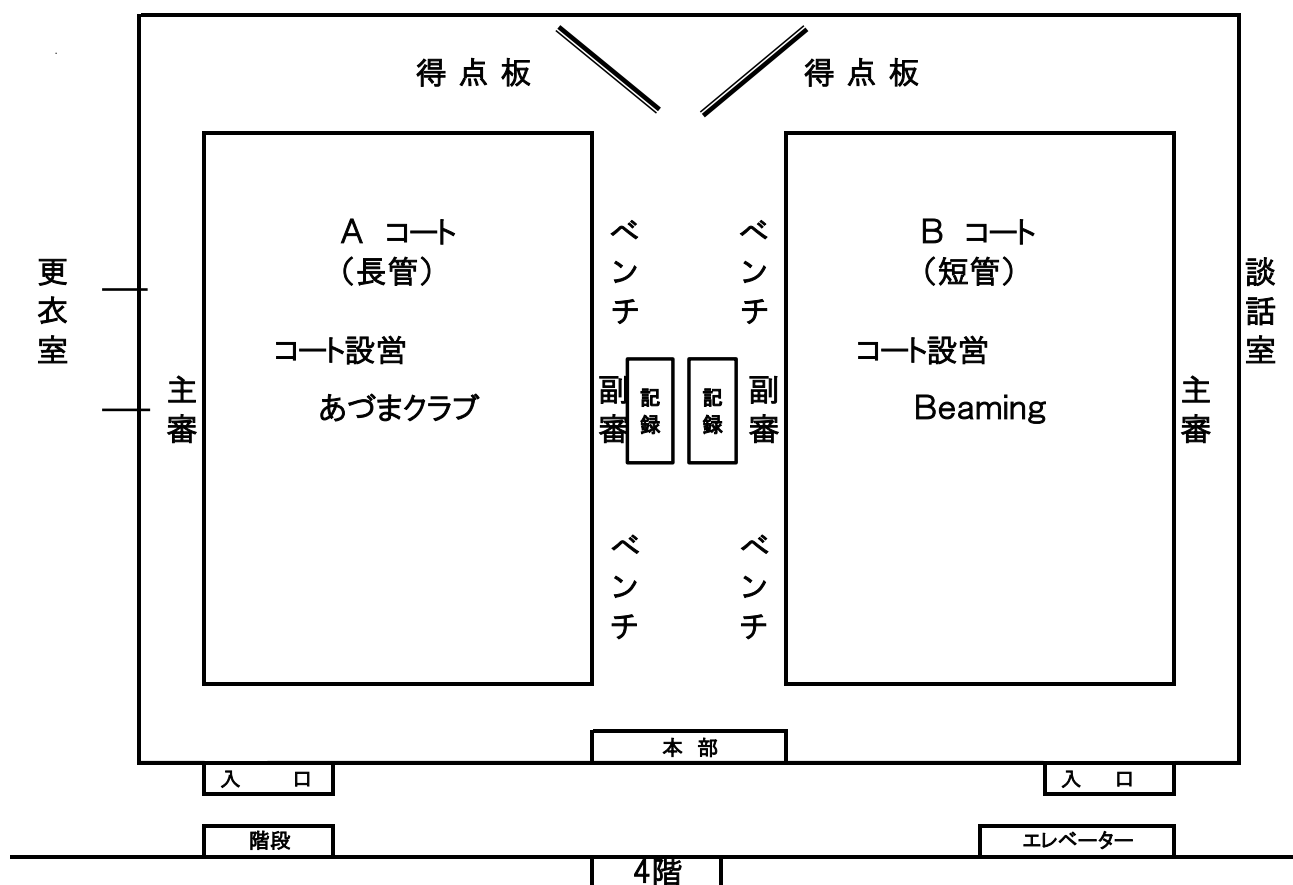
得点板

得点板

更衣室

A コート
（長管）

コート設営
あづまクラブ

主審

ベンチ

副審

ベンチ

記録

記録

ベンチ

副審

ベンチ

B コート
（短管）

コート設営
Beaming

主審

談話室

本部

入口

入口

階段

エレベーター

4階